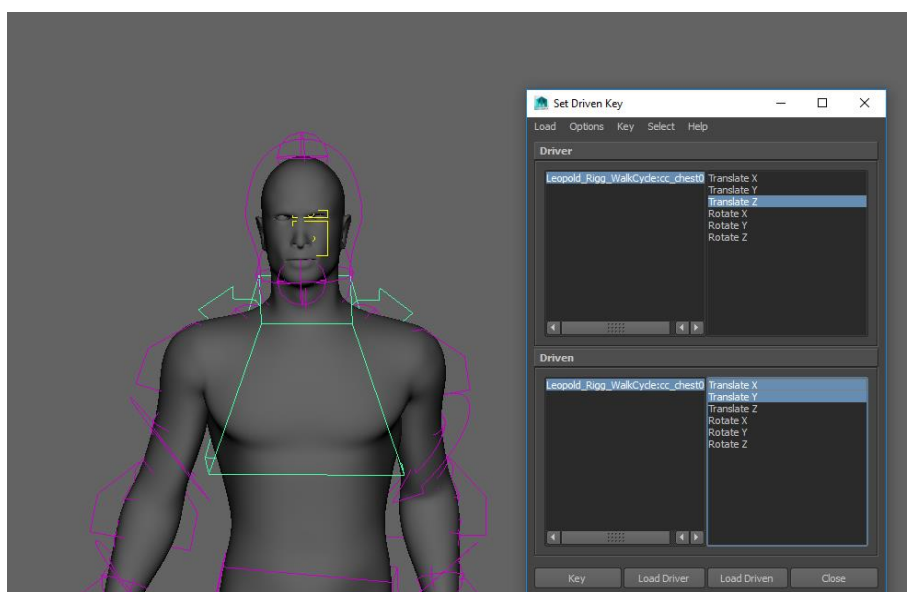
Set Driven Key

Load Options Key Select Help

Driver

Leopold_Rigg_WalkCycle:cc_chest0

Translate X
Translate Y
Translate Z
Rotate X
Rotate Y
Rotate Z

Driven

Leopold_Rigg_WalkCycle:cc_chest0

Translate X
Translate Y
Translate Z
Rotate X
Rotate Y
Rotate Z

Key Load Driver Load Driven Close